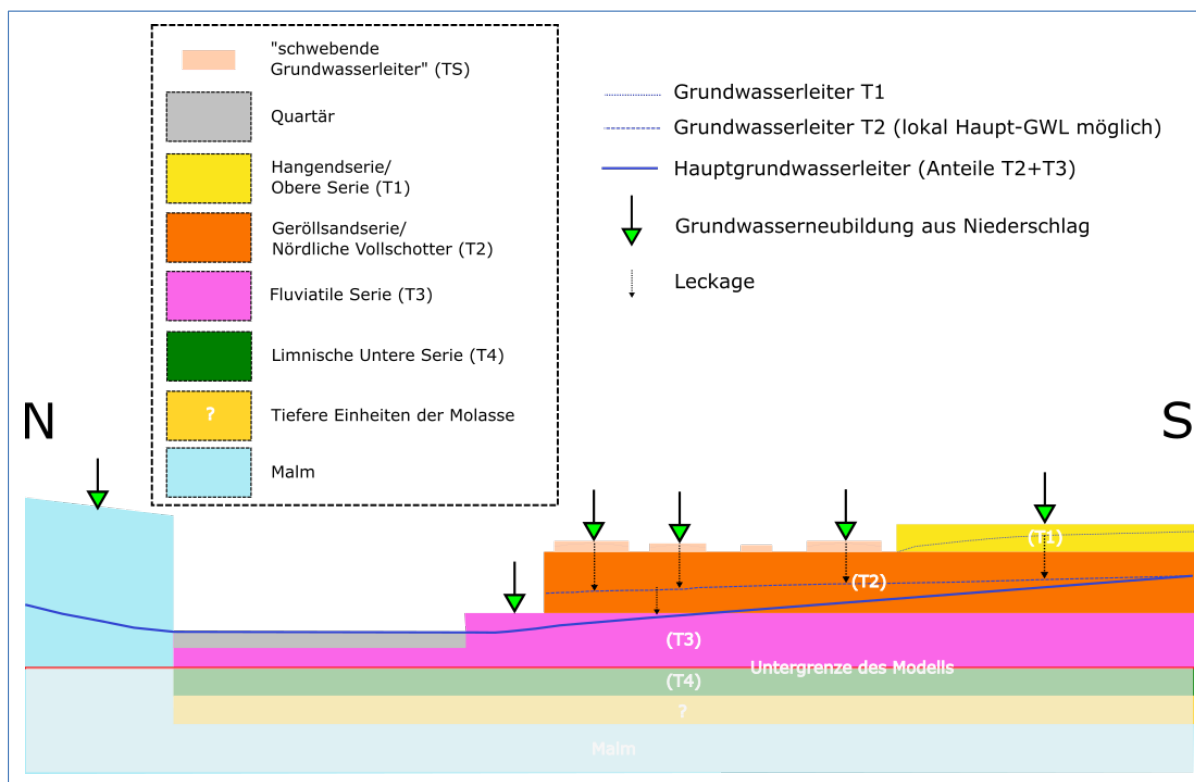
"schwebende Grundwasserleiter" (TS)

Quartär

Hangendserie/ Obere Serie (T1)

Geröllsandserie/ Nördliche Vollschotter (T2)

Fluviatile Serie (T3)

Limnische Untere Serie (T4)

?

Tiefere Einheiten der Molasse

Malm

Grundwasserleiter T1

Grundwasserleiter T2 (lokal Haupt-GWL möglich)

Hauptgrundwasserleiter (Anteile T2+T3)

Grundwasserneubildung aus Niederschlag

Leckage

N

S

(T1)

(T2)

(T3)

Untergrenze des Modells

(T4)

?

Malm